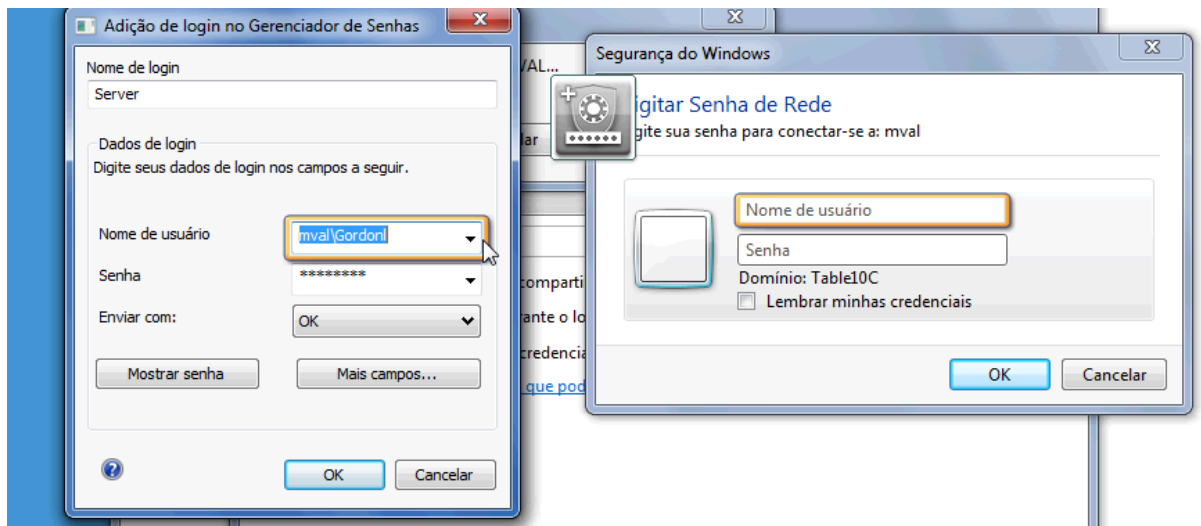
Adição de login no Gerenciador de Senhas

Nome de login
Server

Dados de login
Digite seus dados de login nos campos a seguir.

Nome de usuário
mval\Gordonl

Senha
********

Enviar com:
OK

Mostrar senha
Mais campos...

OK
Cancelar

VAL...
lar
comparti
rante o lo
credencia
que pod

Segurança do Windows

igitar Senha de Rede
igite sua senha para conectar-se a: mval

Nome de usuário
Senha
Domínio: Table10C
Lembrar minhas credenciais

OK
Cancelar